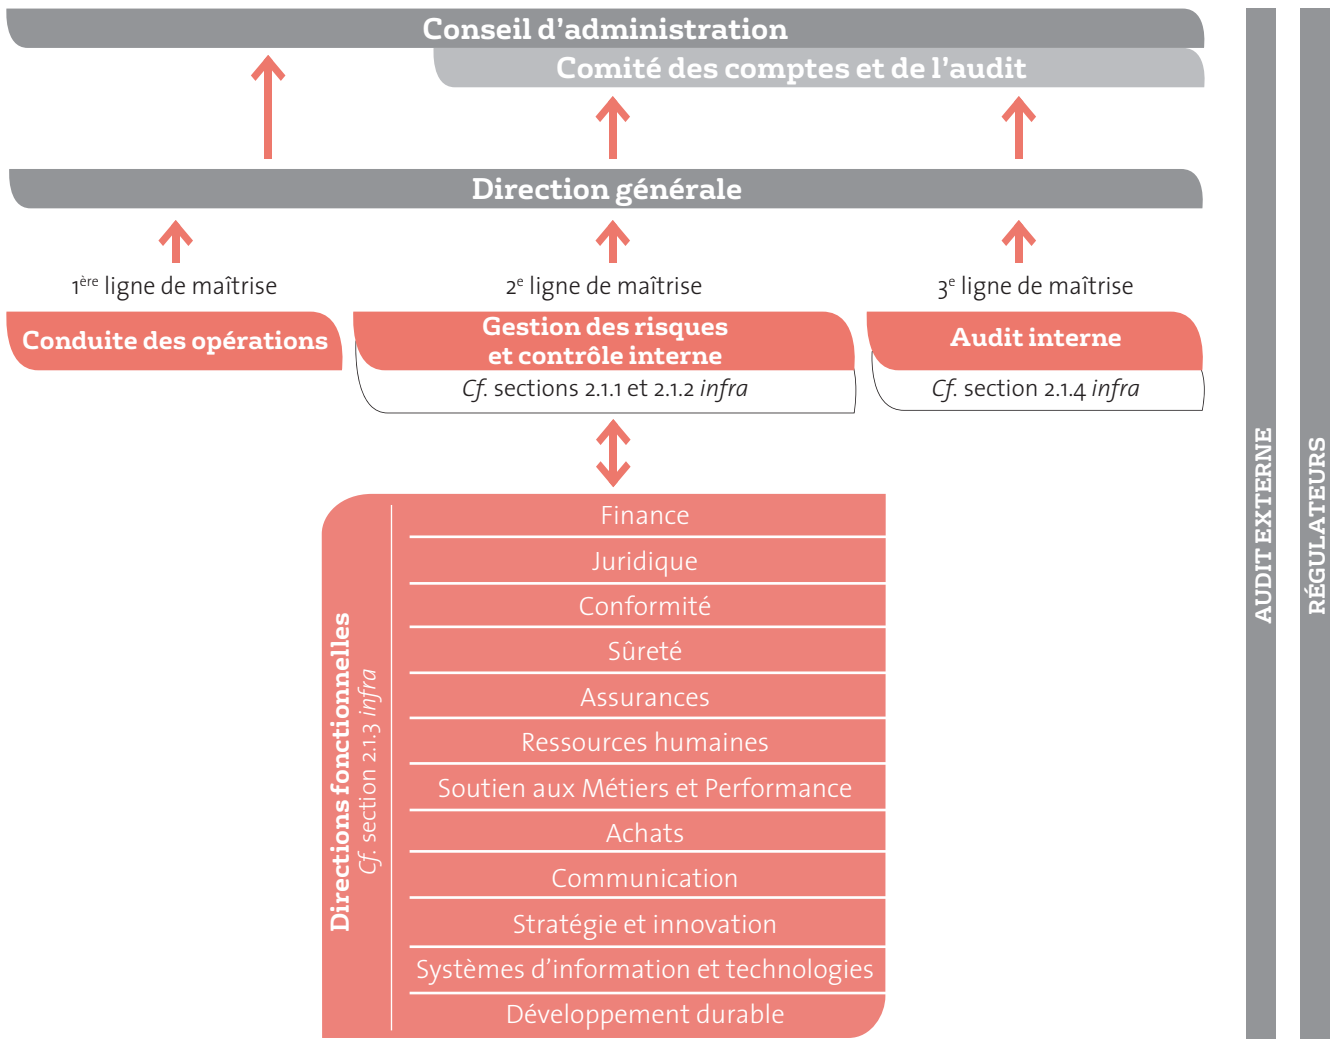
Conseil d'administration

Comité des comptes et de l'audit

Direction générale

1$^{ère}$ ligne de maîtrise

2$^{e}$ ligne de maîtrise

3$^{e}$ ligne de maîtrise

Conduite des opérations

Gestion des risques et contrôle interne

*Cf.* sections 2.1.1 et 2.1.2 *infra*

Audit interne

*Cf.* section 2.1.4 *infra*

Directions fonctionnelles

*Cf.* section 2.1.3 *infra*

Finance

Juridique

Conformité

Sûreté

Assurances

Ressources humaines

Soutien aux Métiers et Performance

Achats

Communication

Stratégie et innovation

Systèmes d'information et technologies

Développement durable

AUDIT EXTERNE

RÉGULATEURS